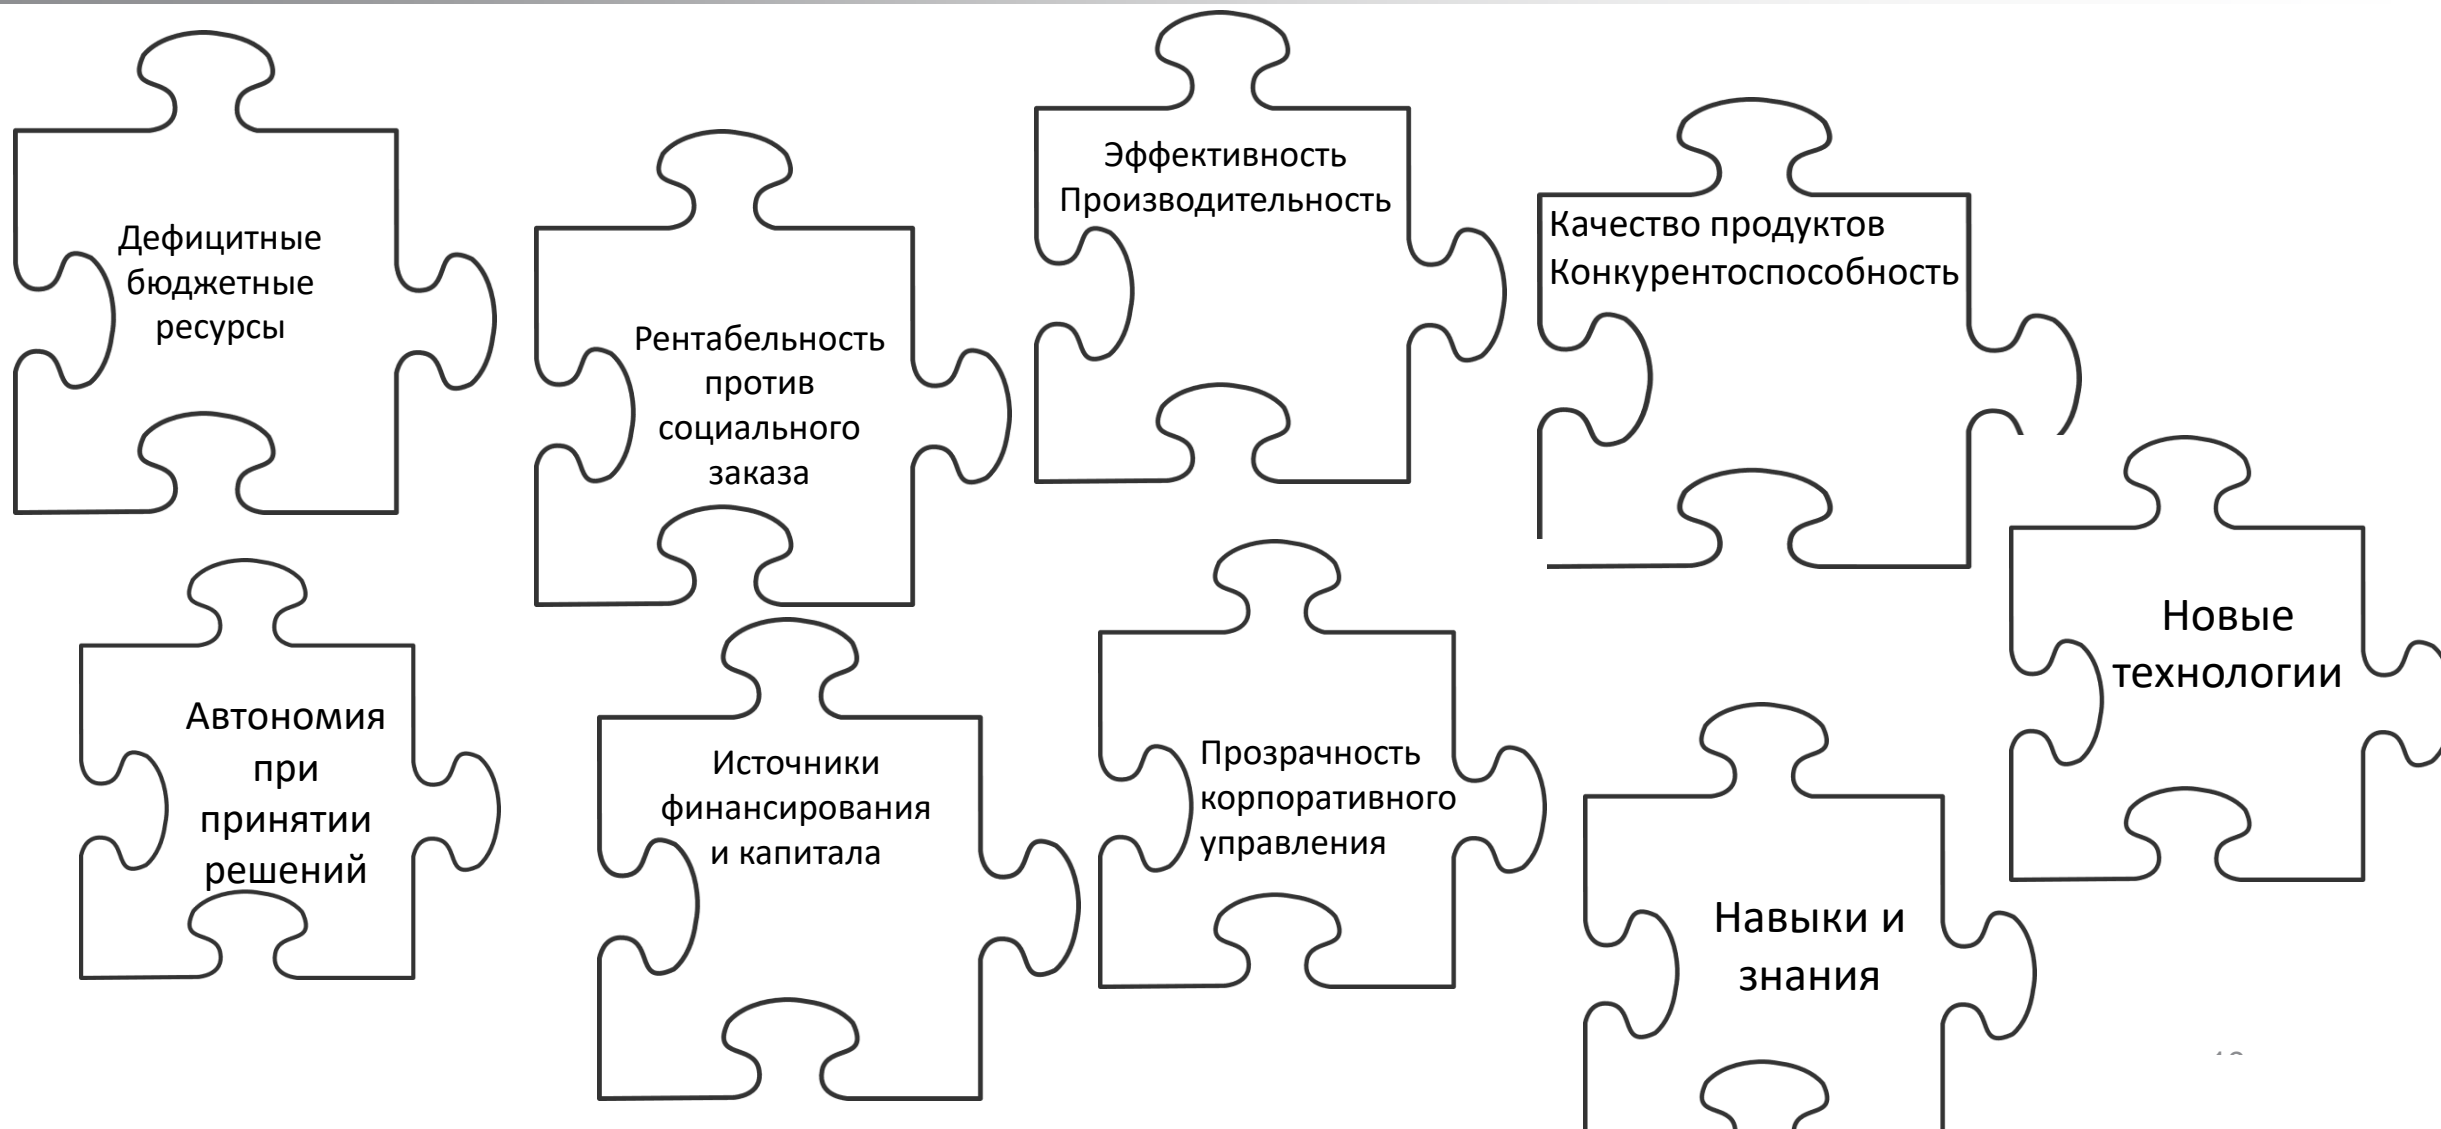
Дефицитные бюджетные ресурсы

Рентабельность против социального заказа

Эффективность
Производительность

Качество продуктов
Конкурентоспособность

Новые технологии

Автономия при принятии решений

Источники финансирования и капитала

Прозрачность корпоративного управления

Навыки и знания

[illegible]